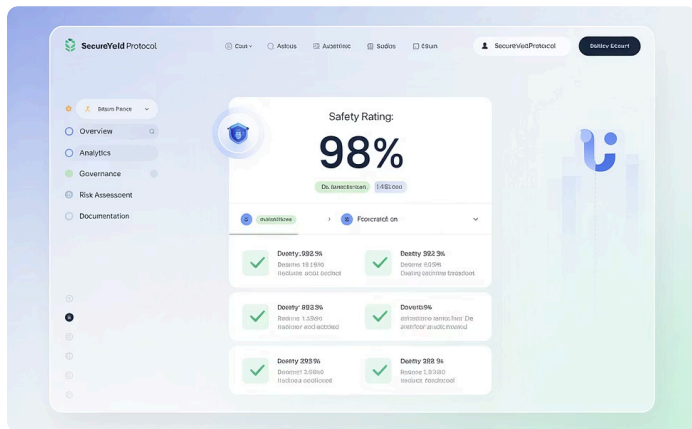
SecureYeld Protocol

Cam · Asbus · Audetinc · Sudos · Esun

SecureYeldProtocol

Dsiltey Ecourt

Bsaun Pance

Overview

Analytics

Governance

Risk Assessent

Documentation

Safety Rating:

98%

Ds. lsaectecan · 14Sloo

duisAltows

Foexcrated on

Deetty 992.%
Desame 18.18%
Reduese aodt oocloct

Deetty 992 3%
Deetiy 0.99%
Deute ocineilne treacibort

Deetty 993.%
Desame 1.33%
Redueer eodt oocloct

Doevtb%
Deteasme anictiicr De
aterlcor ocdlonnet

Deetty 293%
Desaetly 3.08%
Redisca eodt oocloct

Deetty 298 %
Deetty 3.59%
Restore ooccort